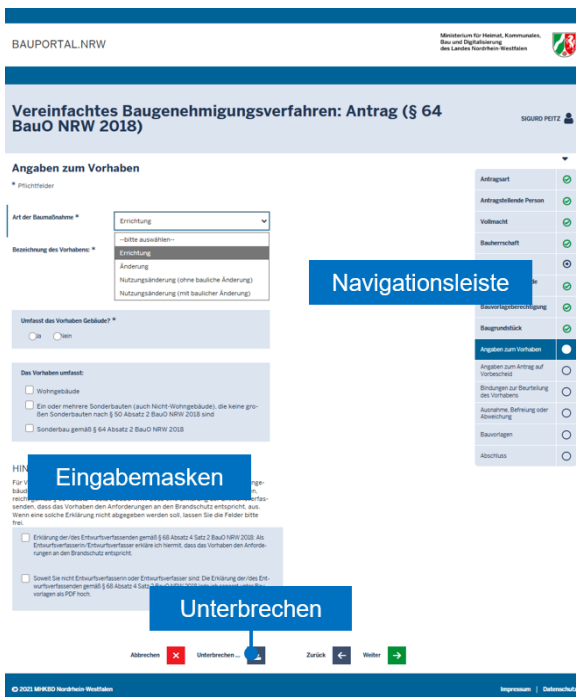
BAUPORTAL.NRW

Ministerium für Heimat, Kommunales, Bau und Digitalisierung des Landes Nordrhein-Westfalen

Vereinfachtes Baugenehmigungsverfahren: Antrag (§ 64 BauO NRW 2018)

SIGURD PEITZ

Angaben zum Vorhaben

* Pflichtfelder

Art der Baumaßnahme *

Errichtung

Bezeichnung des Vorhabens: *

--bitte auswählen--
Errichtung
Änderung
Nutzungsänderung (ohne bauliche Änderung)
Nutzungsänderung (mit baulicher Änderung)

Umfasst das Vorhaben Gebäude? *

Ja Nein

Das Vorhaben umfasst:

Wohngebäude

Ein oder mehrere Sonderbauten (auch Nicht-Wohngebäude), die keine großen Sonderbauten nach § 50 Absatz 2 BauO NRW 2018 sind

Sonderbau gemäß § 64 Absatz 2 BauO NRW 2018

HIN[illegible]

Für V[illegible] bäud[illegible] reich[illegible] senden, dass das Vorhaben den Anforderungen an den Brandschutz entspricht, aus. Wenn eine solche Erklärung nicht abgegeben werden soll, lassen Sie die Felder bitte frei.

Eingabemasken

Erklärung der/des Entwurfsverfassenden gemäß § 68 Absatz 4 Satz 2 BauO NRW 2018: Als Entwurfsverfasserin/Entwurfsverfasser erkläre ich hiermit, dass das Vorhaben den Anforderungen an den Brandschutz entspricht.

Soweit Sie nicht Entwurfsverfasserin oder Entwurfsverfasser sind: Die Erklärung der/des Entwurfsverfassenden gemäß § 68 Absatz 4 Satz 2 BauO NRW 2018 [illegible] vorlagen als PDF hoch.

Unterbrechen

Abbrechen

Unterbrechen ...

Zurück

Weiter

Antragsart
Antragstellende Person
Vollmacht
Bauherrschaft
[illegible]
Bauvorlageberechtigung
Baugrundstück
Angaben zum Vorhaben
Angaben zum Antrag auf Vorbescheid
Bindungen zur Beurteilung des Vorhabens
Ausnahme, Befreiung oder Abweichung
Bauvorlagen
Abschluss

Navigationsleiste

© 2021 MHKBD Nordrhein-Westfalen

Impressum | Datenschutz